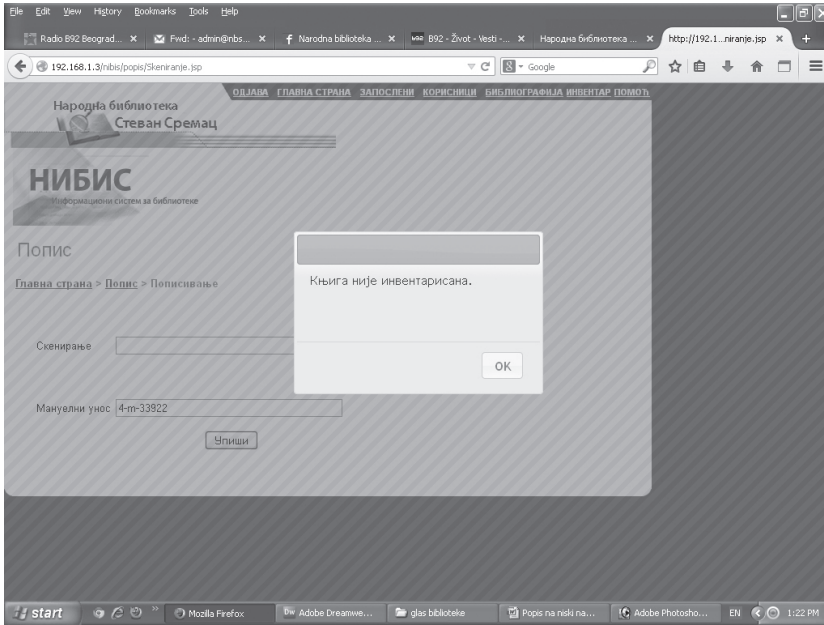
File Edit View History Bookmarks Tools Help

Radio B92 Beograd... × Fwd: - admin@nbs... × Narodna biblioteka ... × B92 - Život - Vesti -... × Народна библиотека ... × http://192.1...niranje.jsp × +

192.168.1.3/nibis/popis/Skeniranje.jsp

Google

ОДЈАВА ГЛАВНА СТРАНА ЗАПОСЛЕНИ КОРИСНИЦИ БИБЛИОГРАФИЈА ИНВЕНТАР ПОМОЋ

Народна библиотека
Стеван Сремац

НИБИС
Информациони систем за библиотеке

Попис

Главна страна > Попис > Пописивање

Скенирање

Мануелни унос 4-m-33922

Упиши

Књига није инвентарисана.

OK

start Mozilla Firefox Adobe Dreamwe... glas biblioteke Popis na niski na... Adobe Photosho... EN 1:22 PM